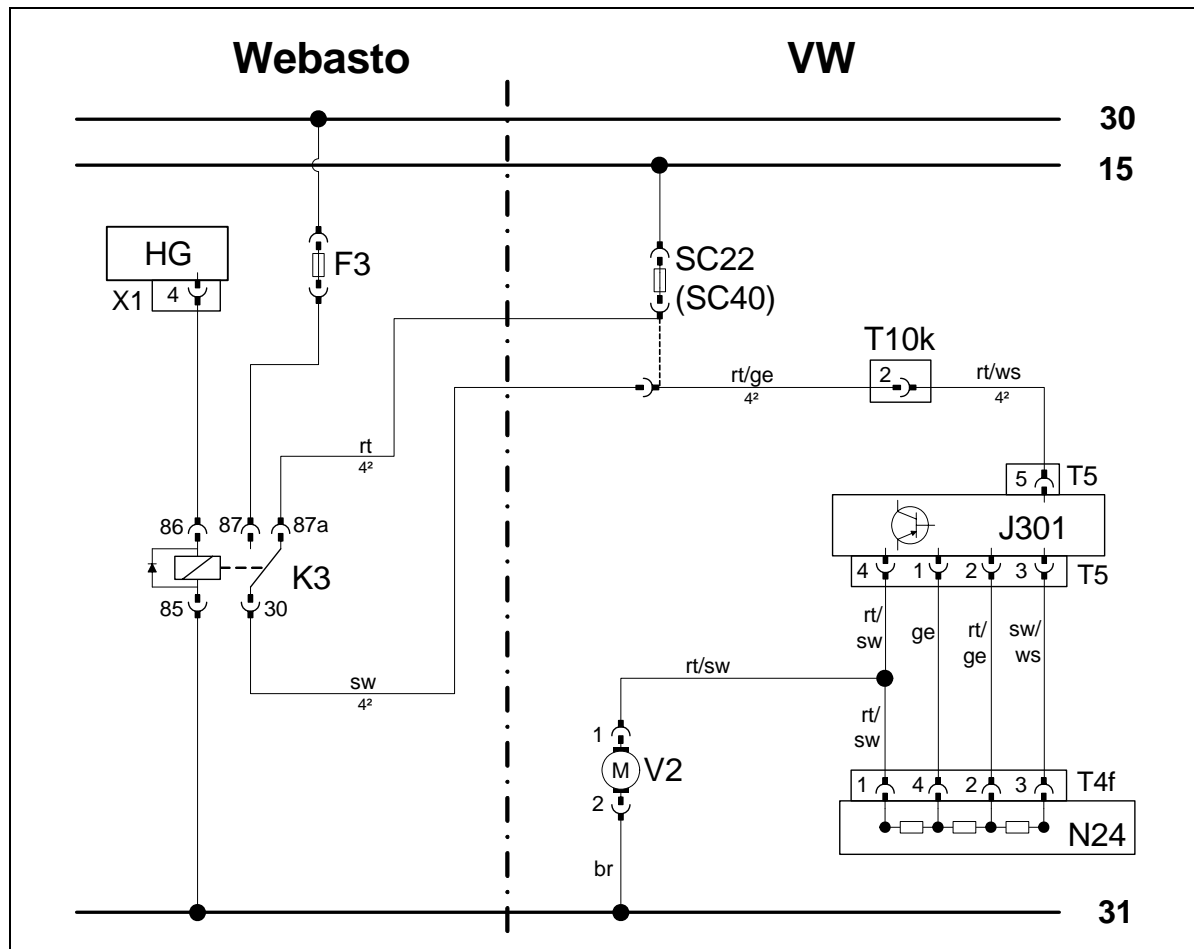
Webasto

VW

30

15

HG

X1 4

F3

SC22
(SC40)

T10k

2

rt/ge
4²

rt/ws
4²

rt
4²

5 T5

J301

86 87 87a

K3

85 30

4 1 2 3 T5

rt/
sw

ge

rt/
ge

sw/
ws

sw
4²

rt/sw

rt/
sw

1

M V2

2

1 4 2 3 T4f

N24

br

31